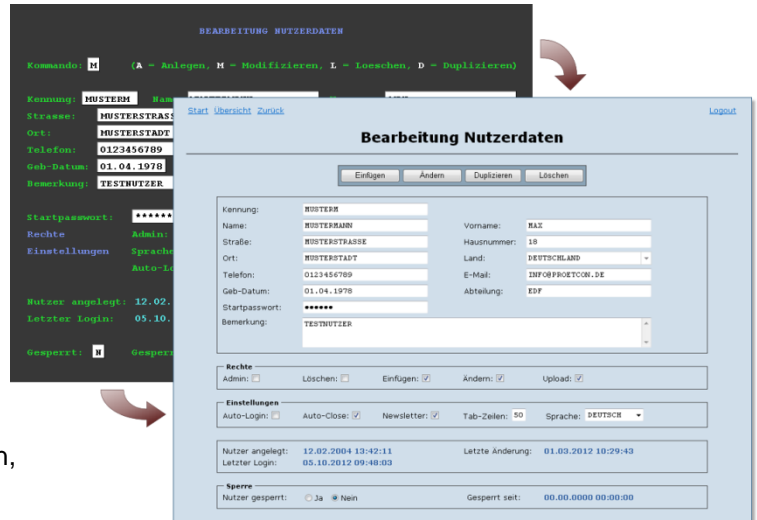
BEARBEITUNG NUTZERDATEN

Kommando: M (A = Anlegen, M = Modifizieren, L = Loeschen, D = Duplizieren)

Kennung: MUSTERM Nam
Strasse: MUSTERSTRASS
Ort: MUSTERSTADT
Telefon: 0123456789
Geb-Datum: 01.04.1978
Bemerkung: TESTNUTZER

Startpasswort: ******
Rechte Admin:
Einstellungen Sprache
Auto-Lo

Nutzer angelegt: 12.02.
Letzter Login: 05.10.

Gesperrt: N Gesper

n,

Start Übersicht Zurück Logout

Bearbeitung Nutzerdaten

Einfügen Ändern Duplizieren Löschen

Kennung: MUSTERM
Name: MUSTERMANN Vorname: MAX
Straße: MUSTERSTRASSE Hausnummer: 18
Ort: MUSTERSTADT Land: DEUTSCHLAND
Telefon: 0123456789 E-Mail: INFO@PROETCON.DE
Geb-Datum: 01.04.1978 Abteilung: EDF
Startpasswort: ••••••
Bemerkung: TESTNUTZER

Rechte
Admin: Löschen: Einfügen: Ändern: Upload:

Einstellungen
Auto-Login: Auto-Close: Newsletter: Tab-Zeilen: 50 Sprache: DEUTSCH

Nutzer angelegt: 12.02.2004 13:42:11 Letzte Änderung: 01.03.2012 10:29:43
Letzter Login: 05.10.2012 09:48:03

Sperre
Nutzer gesperrt: Ja Nein Gesperrt seit: 00.00.0000 00:00:00